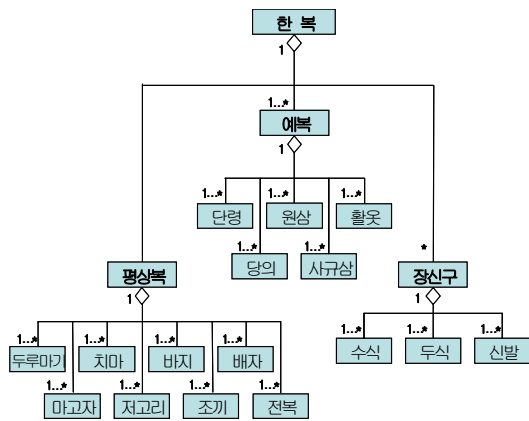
한 복
1
1..*
예복
1
1..*
단령
1..*
원삼
1..*
활옷
1..*
당의
1..*
사규삼
*
평상복
1
장신구
1
1..*
두루마기
1..*
치마
1..*
바지
1..*
배자
1..*
마고자
1..*
저고리
1..*
조끼
1..*
전복
1..*
수식
1..*
두식
1..*
신발